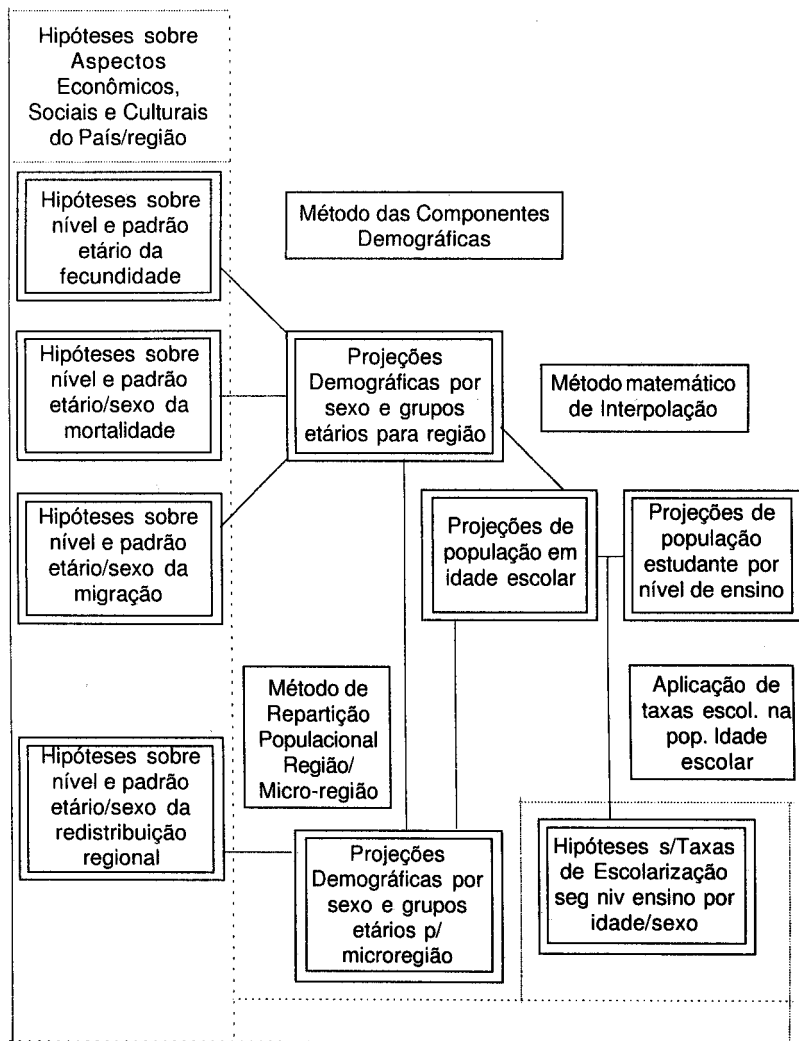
Hipóteses sobre Aspectos Econômicos, Sociais e Culturais do País/região

Hipóteses sobre nível e padrão etário da fecundidade

Método das Componentes Demográficas

Hipóteses sobre nível e padrão etário/sexo da mortalidade

Projeções Demográficas por sexo e grupos etários para região

Método matemático de Interpolação

Hipóteses sobre nível e padrão etário/sexo da migração

Projeções de população em idade escolar

Projeções de população estudante por nível de ensino

Método de Repartição Populacional Região/ Micro-região

Aplicação de taxas escol. na pop. Idade escolar

Hipóteses sobre nível e padrão etário/sexo da redistribuição regional

Projeções Demográficas por sexo e grupos etários p/ microregião

Hipóteses s/Taxas de Escolarização seg niv ensino por idade/sexo